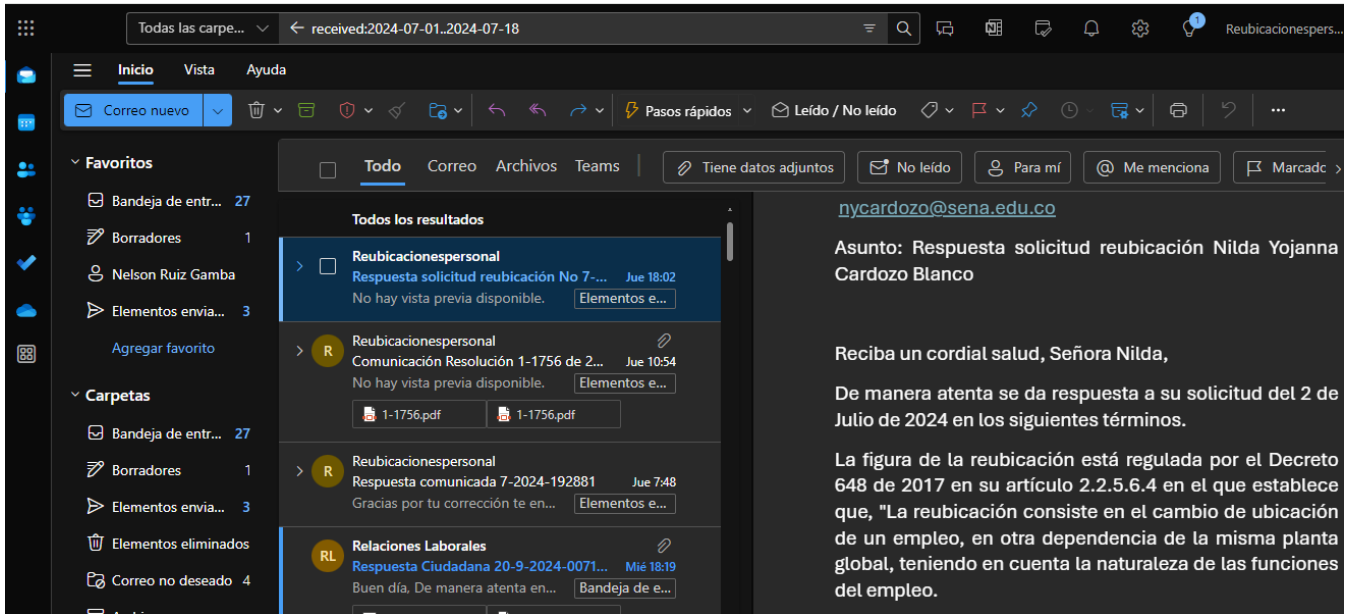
Todas las carpe... received:2024-07-01..2024-07-18 Reubicacionespers...

Inicio Vista Ayuda

Correo nuevo Pasos rápidos Leído / No leído

Favoritos
Bandeja de entr... 27
Borradores 1
Nelson Ruiz Gamba
Elementos envia... 3
Agregar favorito
Carpetas
Bandeja de entr... 27
Borradores 1
Elementos envia... 3
Elementos eliminados
Correo no deseado 4

Todo Correo Archivos Teams Tiene datos adjuntos No leído Para mí Me menciona Marcado

Todos los resultados

Reubicacionespersonal
Respuesta solicitud reubicación No 7-... Jue 18:02
No hay vista previa disponible. Elementos e...

R Reubicacionespersonal
Comunicación Resolución 1-1756 de 2... Jue 10:54
No hay vista previa disponible. Elementos e...
1-1756.pdf 1-1756.pdf

R Reubicacionespersonal
Respuesta comunicada 7-2024-192881 Jue 7:48
Gracias por tu corrección te en... Elementos e...

RL Relaciones Laborales
Respuesta Ciudadana 20-9-2024-0071... Mié 18:19
Buen día, De manera atenta en... Bandeja de e...

nycardozo@sena.edu.co

Asunto: Respuesta solicitud reubicación Nilda Yojanna Cardozo Blanco

Reciba un cordial salud, Señora Nilda,

De manera atenta se da respuesta a su solicitud del 2 de Julio de 2024 en los siguientes términos.

La figura de la reubicación está regulada por el Decreto 648 de 2017 en su artículo 2.2.5.6.4 en el que establece que, "La reubicación consiste en el cambio de ubicación de un empleo, en otra dependencia de la misma planta global, teniendo en cuenta la naturaleza de las funciones del empleo.